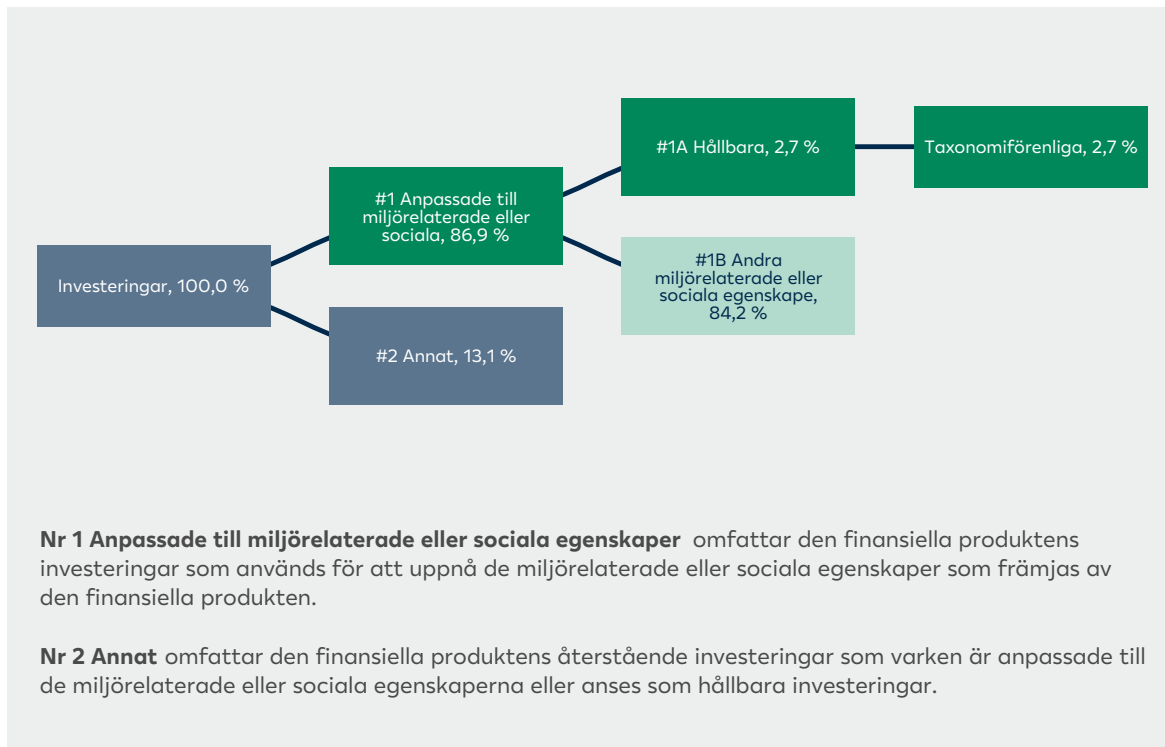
Investeringar, 100,0 %

#1 Anpassade till miljörelaterade eller sociala, 86,9 %

#2 Annat, 13,1 %

#1A Hållbara, 2,7 %

#1B Andra miljörelaterade eller sociala egenskape, 84,2 %

Taxonomiförenliga, 2,7 %

**Nr 1 Anpassade till miljörelaterade eller sociala egenskaper** omfattar den finansiella produktens investeringar som används för att uppnå de miljörelaterade eller sociala egenskaper som främjas av den finansiella produkten.

**Nr 2 Annat** omfattar den finansiella produktens återstående investeringar som varken är anpassade till de miljörelaterade eller sociala egenskaperna eller anses som hållbara investeringar.